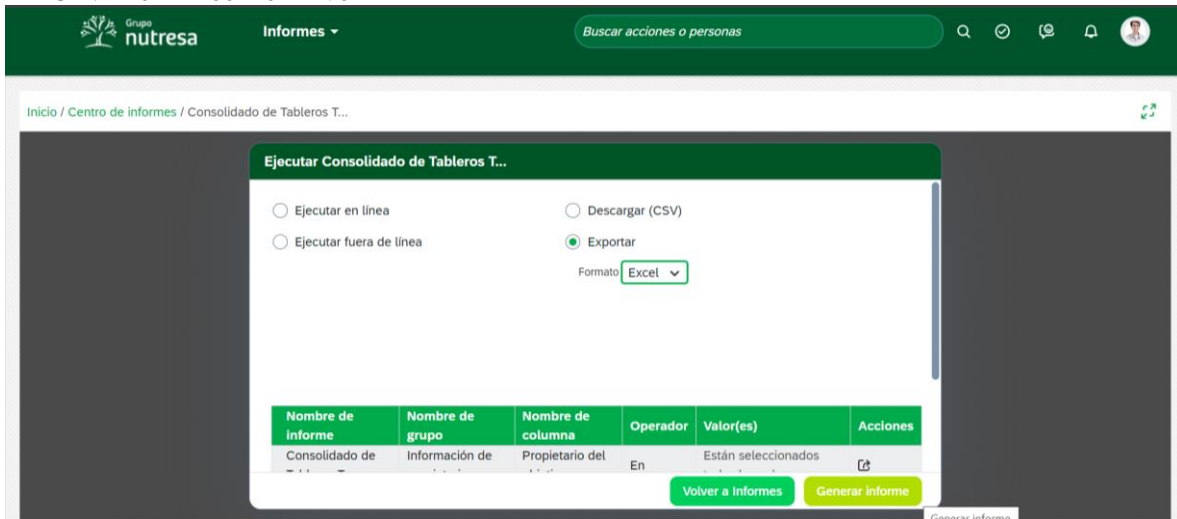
Grupo nutresa

Informes

Buscar acciones o personas

Inicio / Centro de informes / Consolidado de Tableros T...

Ejecutar Consolidado de Tableros T...

Ejecutar en línea

Ejecutar fuera de línea

Descargar (CSV)

Exportar

Formato Excel

| Nombre de informe | Nombre de grupo | Nombre de columna | Operador | Valor(es) | Acciones |
|---|---|---|---|---|---|
| Consolidado de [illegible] | Información de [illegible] | Propietario del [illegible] | En | Están seleccionados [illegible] | |

Volver a Informes

Generar informe

Generar informe